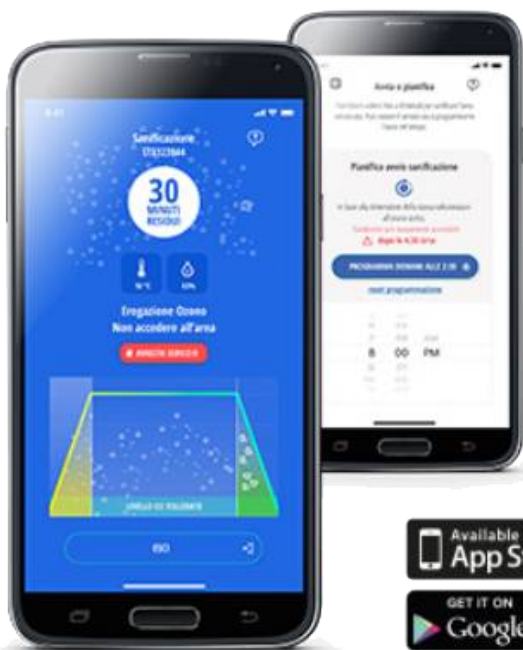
Sanificazione
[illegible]

30
MINUTI
RESIDUI

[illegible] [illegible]

Erogazione Ozono
Non accedere all'area

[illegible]

LIVELLO DI TOLLERANZA

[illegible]

Avvia e pianifica

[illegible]

Pianifica avvio sanificazione

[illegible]

PROGRAMMA DOMANI ALLE 2:30

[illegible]

8 00 PM

Available on the
App S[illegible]

GET IT ON
Googl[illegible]